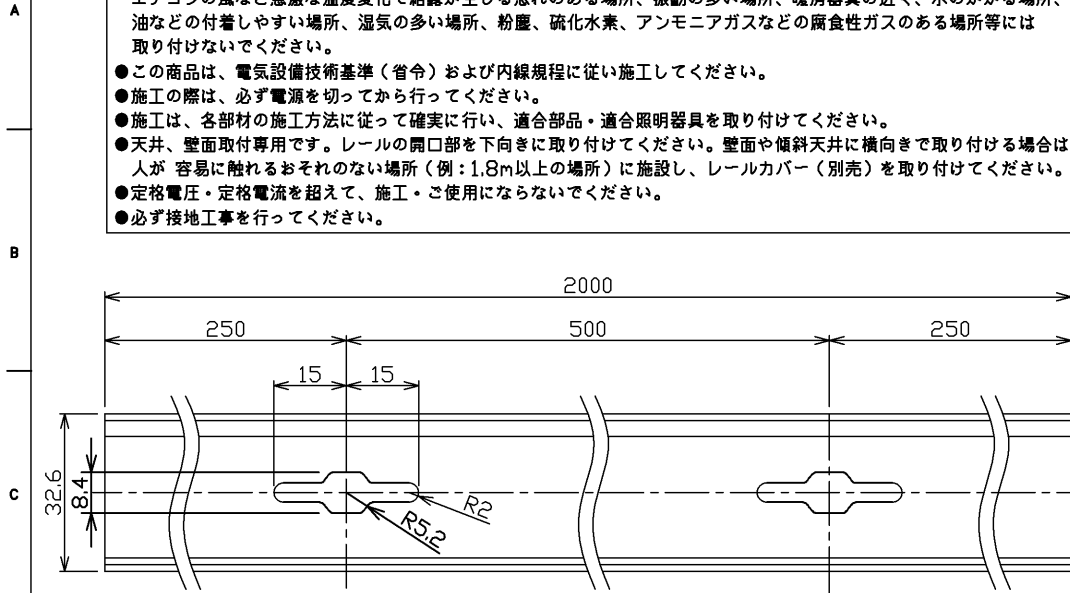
A

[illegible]

油などの付着しやすい場所、湿気の多い場所、粉塵、硫化水素、アンモニアガスなどの腐食性ガスのある場所等には取り付けないでください。

●この商品は、電気設備技術基準（省令）および内線規程に従い施工してください。

●施工の際は、必ず電源を切ってから行ってください。

●施工は、各部材の施工方法に従って確実に行い、適合部品・適合照明器具を取り付けてください。

●天井、壁面取付専用です。レールの開口部を下向きに取り付けてください。壁面や傾斜天井に横向きで取り付ける場合は人が 容易に触れるおそれのない場所（例：1.8m以上の場所）に施設し、レールカバー（別売）を取り付けてください。

●定格電圧・定格電流を超えて、施工・ご使用にならないでください。

●必ず接地工事を行ってください。

B

2000

250

500

250

15

15

C

32.6

8.4

R2

R5.2